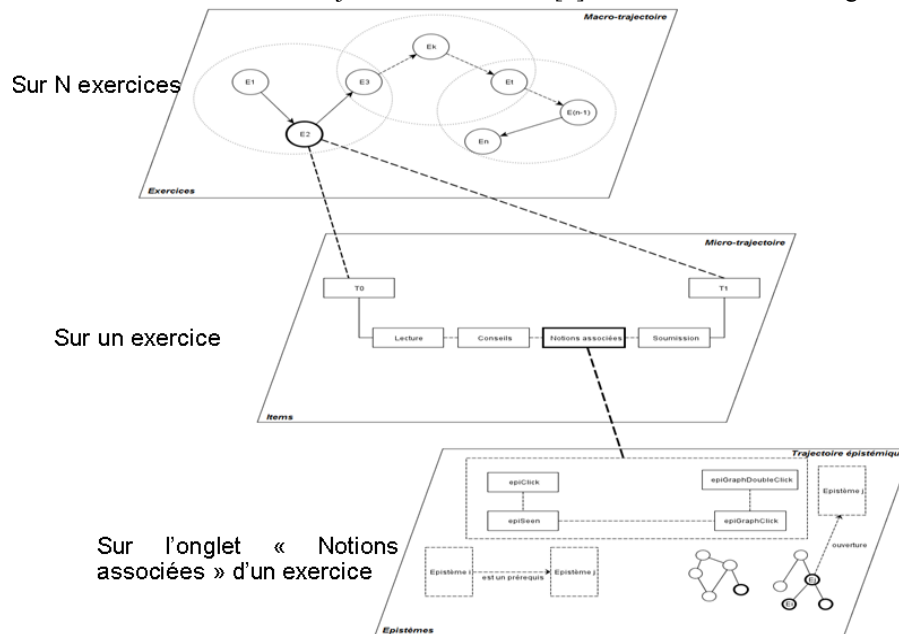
Macro-trajectoire

Sur N exercices

E1
E2
E3
Ek
Et
E(n-1)
En

Exercices

Micro-trajectoire

T0
T1

Sur un exercice

Lecture
Conseils
Notions associées
Soumission

Items

Trajectoire épistémiqu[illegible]

epiClick
epiGraphDoubleClick
epiSeen
epiGraphClick

Epistème j

ouverture

Sur l'onglet « Notions associées » d'un exercice

Epistème i
est un prérequis
Epistème j

Ei

Epistèmes